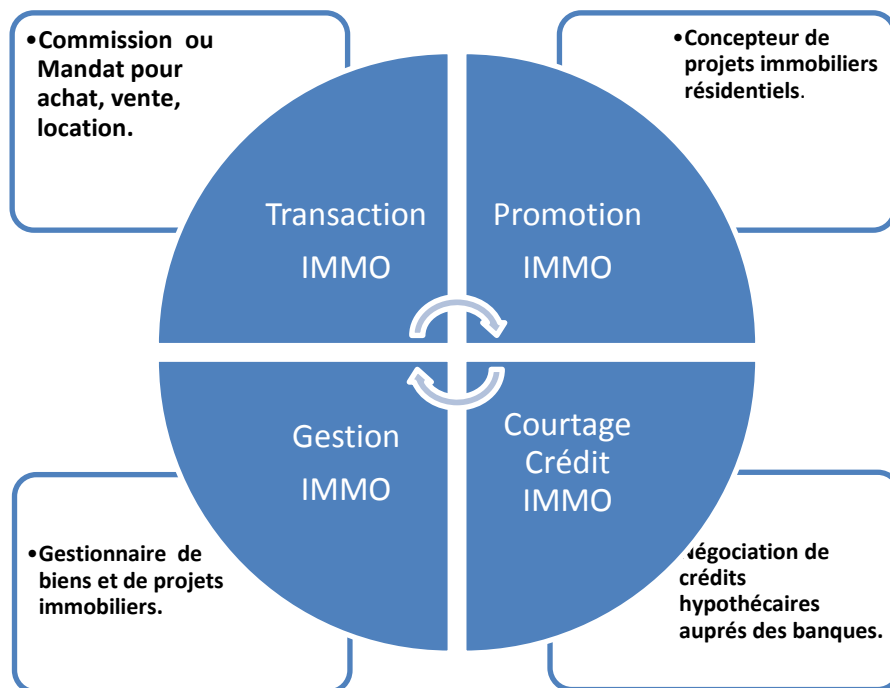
•Commission ou Mandat pour achat, vente, location.

•Concepteur de projets immobiliers résidentiels.

Transaction IMMO

Promotion IMMO

Gestion IMMO

Courtage Crédit IMMO

•Gestionnaire de biens et de projets immobiliers.

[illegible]égociation de crédits hypothécaires auprés des banques.